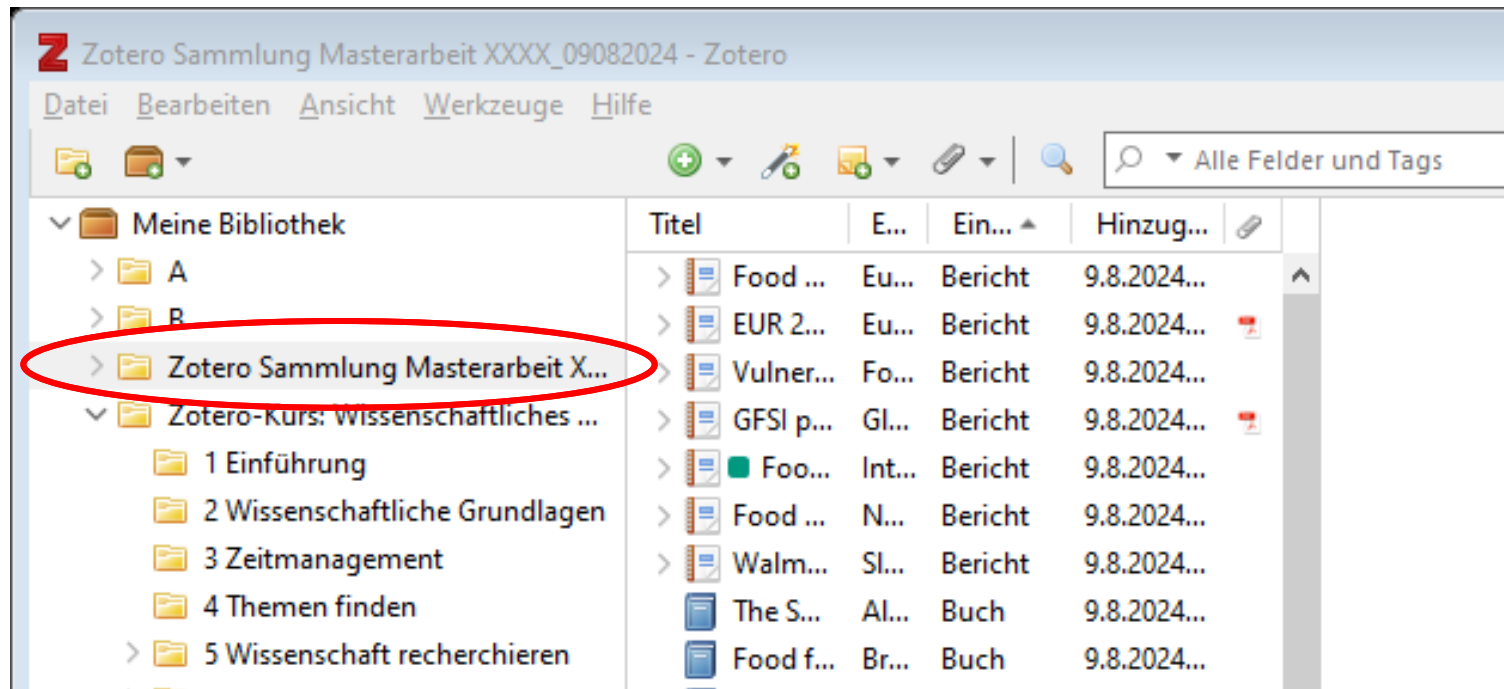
Zotero Sammlung Masterarbeit XXXX_09082024 - Zotero

Datei Bearbeiten Ansicht Werkzeuge Hilfe

Alle Felder und Tags

Meine Bibliothek
A
B
Zotero Sammlung Masterarbeit X...
Zotero-Kurs: Wissenschaftliches ...
1 Einführung
2 Wissenschaftliche Grundlagen
3 Zeitmanagement
4 Themen finden
5 Wissenschaft recherchieren

| Titel | E... | Ein... | Hinzug... |
|---|---|---|---|
| Food ... | Eu... | Bericht | 9.8.2024... |
| EUR 2... | Eu... | Bericht | 9.8.2024... |
| Vulner... | Fo... | Bericht | 9.8.2024... |
| GFSI p... | Gl... | Bericht | 9.8.2024... |
| Foo... | Int... | Bericht | 9.8.2024... |
| Food ... | N... | Bericht | 9.8.2024... |
| Walm... | Sl... | Bericht | 9.8.2024... |
| The S... | Al... | Buch | 9.8.2024... |
| Food f... | Br... | Buch | 9.8.2024... |